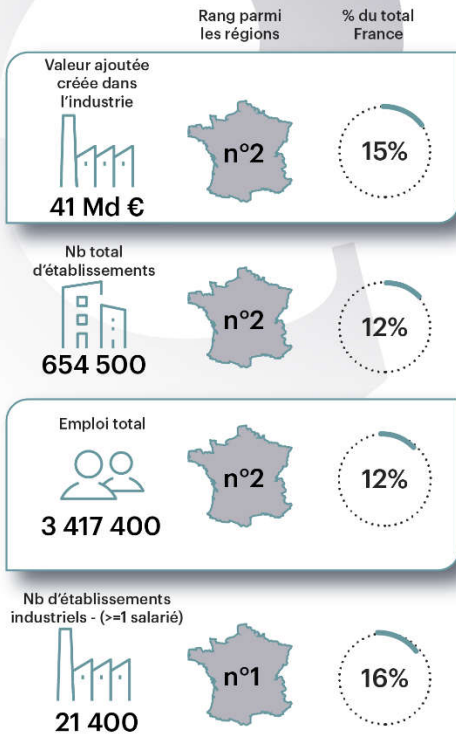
| | Rang parmi les régions | % du total France |
|---|---|---|
| Valeur ajoutée créée dans l'industrie 41 Md € | n°2 | 15% |
| Nb total d'établissements 654 500 | n°2 | 12% |
| Emploi total 3 417 400 | n°2 | 12% |
| Nb d'établissements industriels - (>=1 salarié) 21 400 | n°1 | 16% |